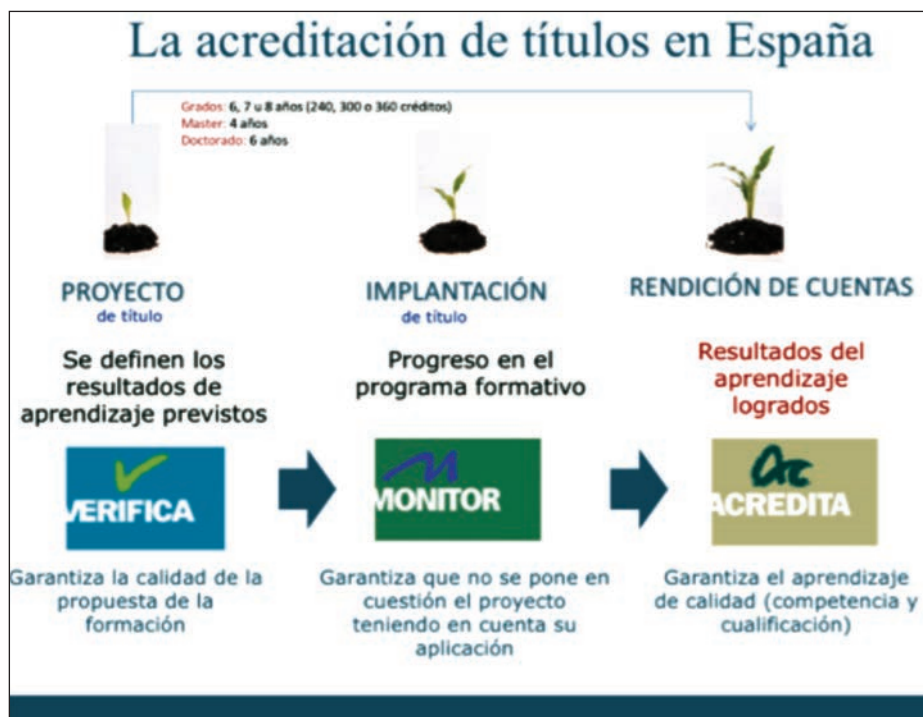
La acreditación de títulos en España

Grados: 6, 7 u 8 años (240, 300 o 360 créditos)
Master: 4 años
Doctorado: 6 años

PROYECTO
de título

Se definen los resultados de aprendizaje previstos

VERIFICA

Garantiza la calidad de la propuesta de la formación

IMPLANTACIÓN
de título

Progreso en el programa formativo

MONITOR

Garantiza que no se pone en cuestión el proyecto teniendo en cuenta su aplicación

RENDICIÓN DE CUENTAS

Resultados del aprendizaje logrados

ACREDITA

Garantiza el aprendizaje de calidad (competencia y cualificación)